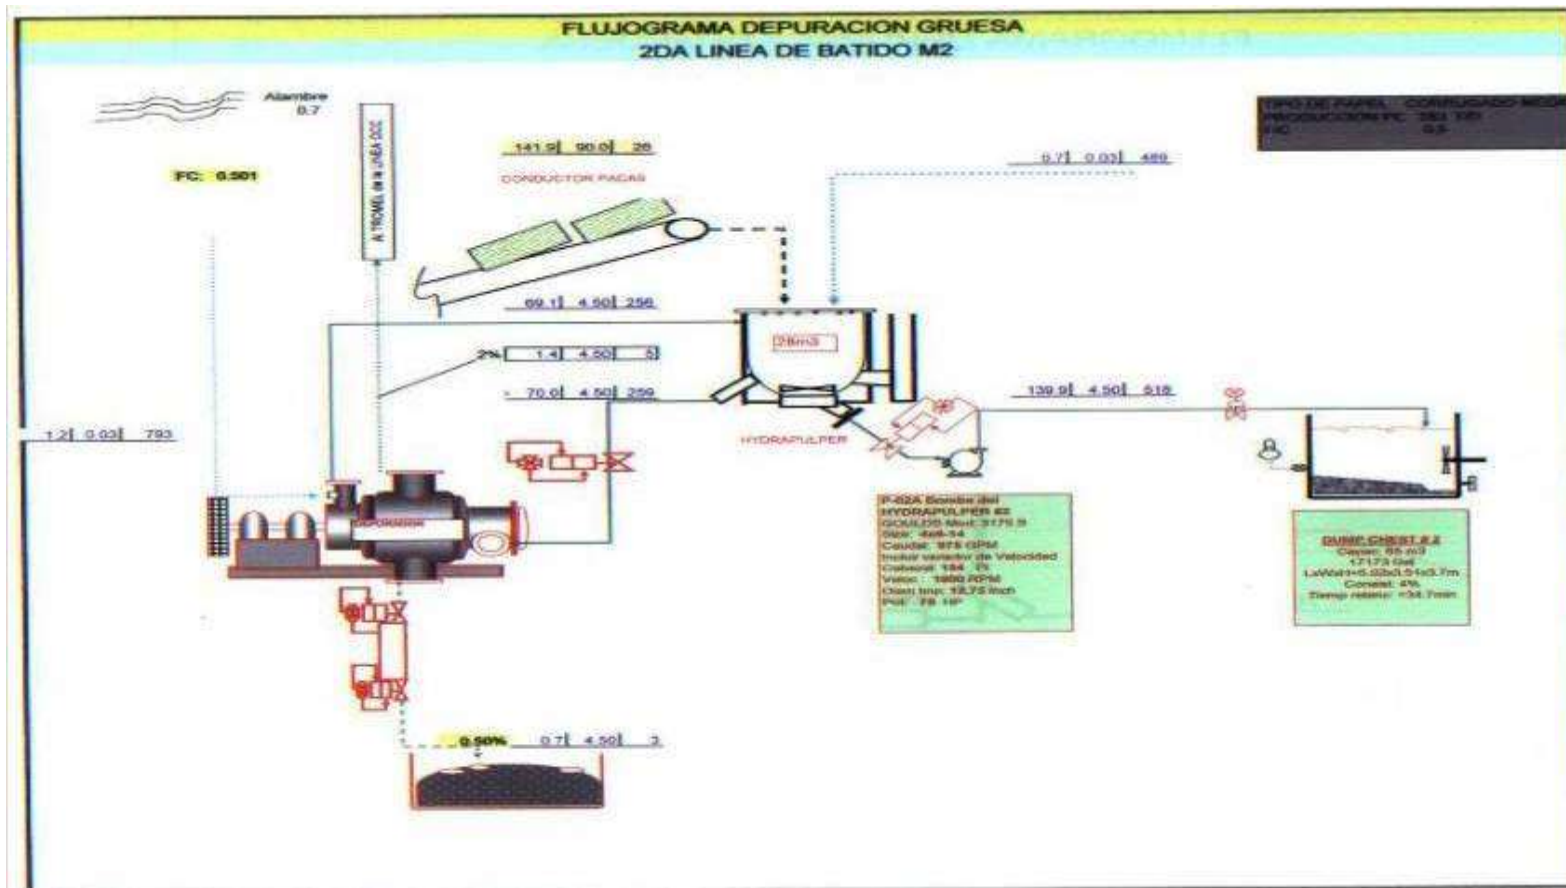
FLUJOGRAMA DEPURACION GRUESA
2DA LINEA DE BATIDO M2

Alambre
0.7

FC: 0.501

AL TROMEL de la LINEA OCC

141.9 | 90.0 | 26
CONDUCTOR PACAS

0.7 | 0.03 | 489

TIPO DE PAPEL CORRUGADO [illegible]
PRODUCCION FC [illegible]
FIC 0.5

69.1 | 4.50 | 256

2% | 1.4 | 4.50 | 5

70.0 | 4.50 | 259

28m3

HYDRAPULPER

139.9 | 4.50 | 518

1.2 | 0.03 | 793

DEPURADOR

P-02A Bomba del HYDRAPULPER #2
GOULDS Mod: 3175 S
Size: 4x6-14
Caudal: 975 GPM
Incluir variador de Velocidad
Cabezal: 184 ft
Veloc: 1800 RPM
Diam Imp: 12.75 Inch
Pot: 75 HP

DUMP CHEST # 2
Capac: 65 m3
17173 Gal
LxWxH=5.02x3.51x3.7m
Consist: 4%
Tiemp retenc: 34.7min

0.50% | 0.7 | 4.50 | 3